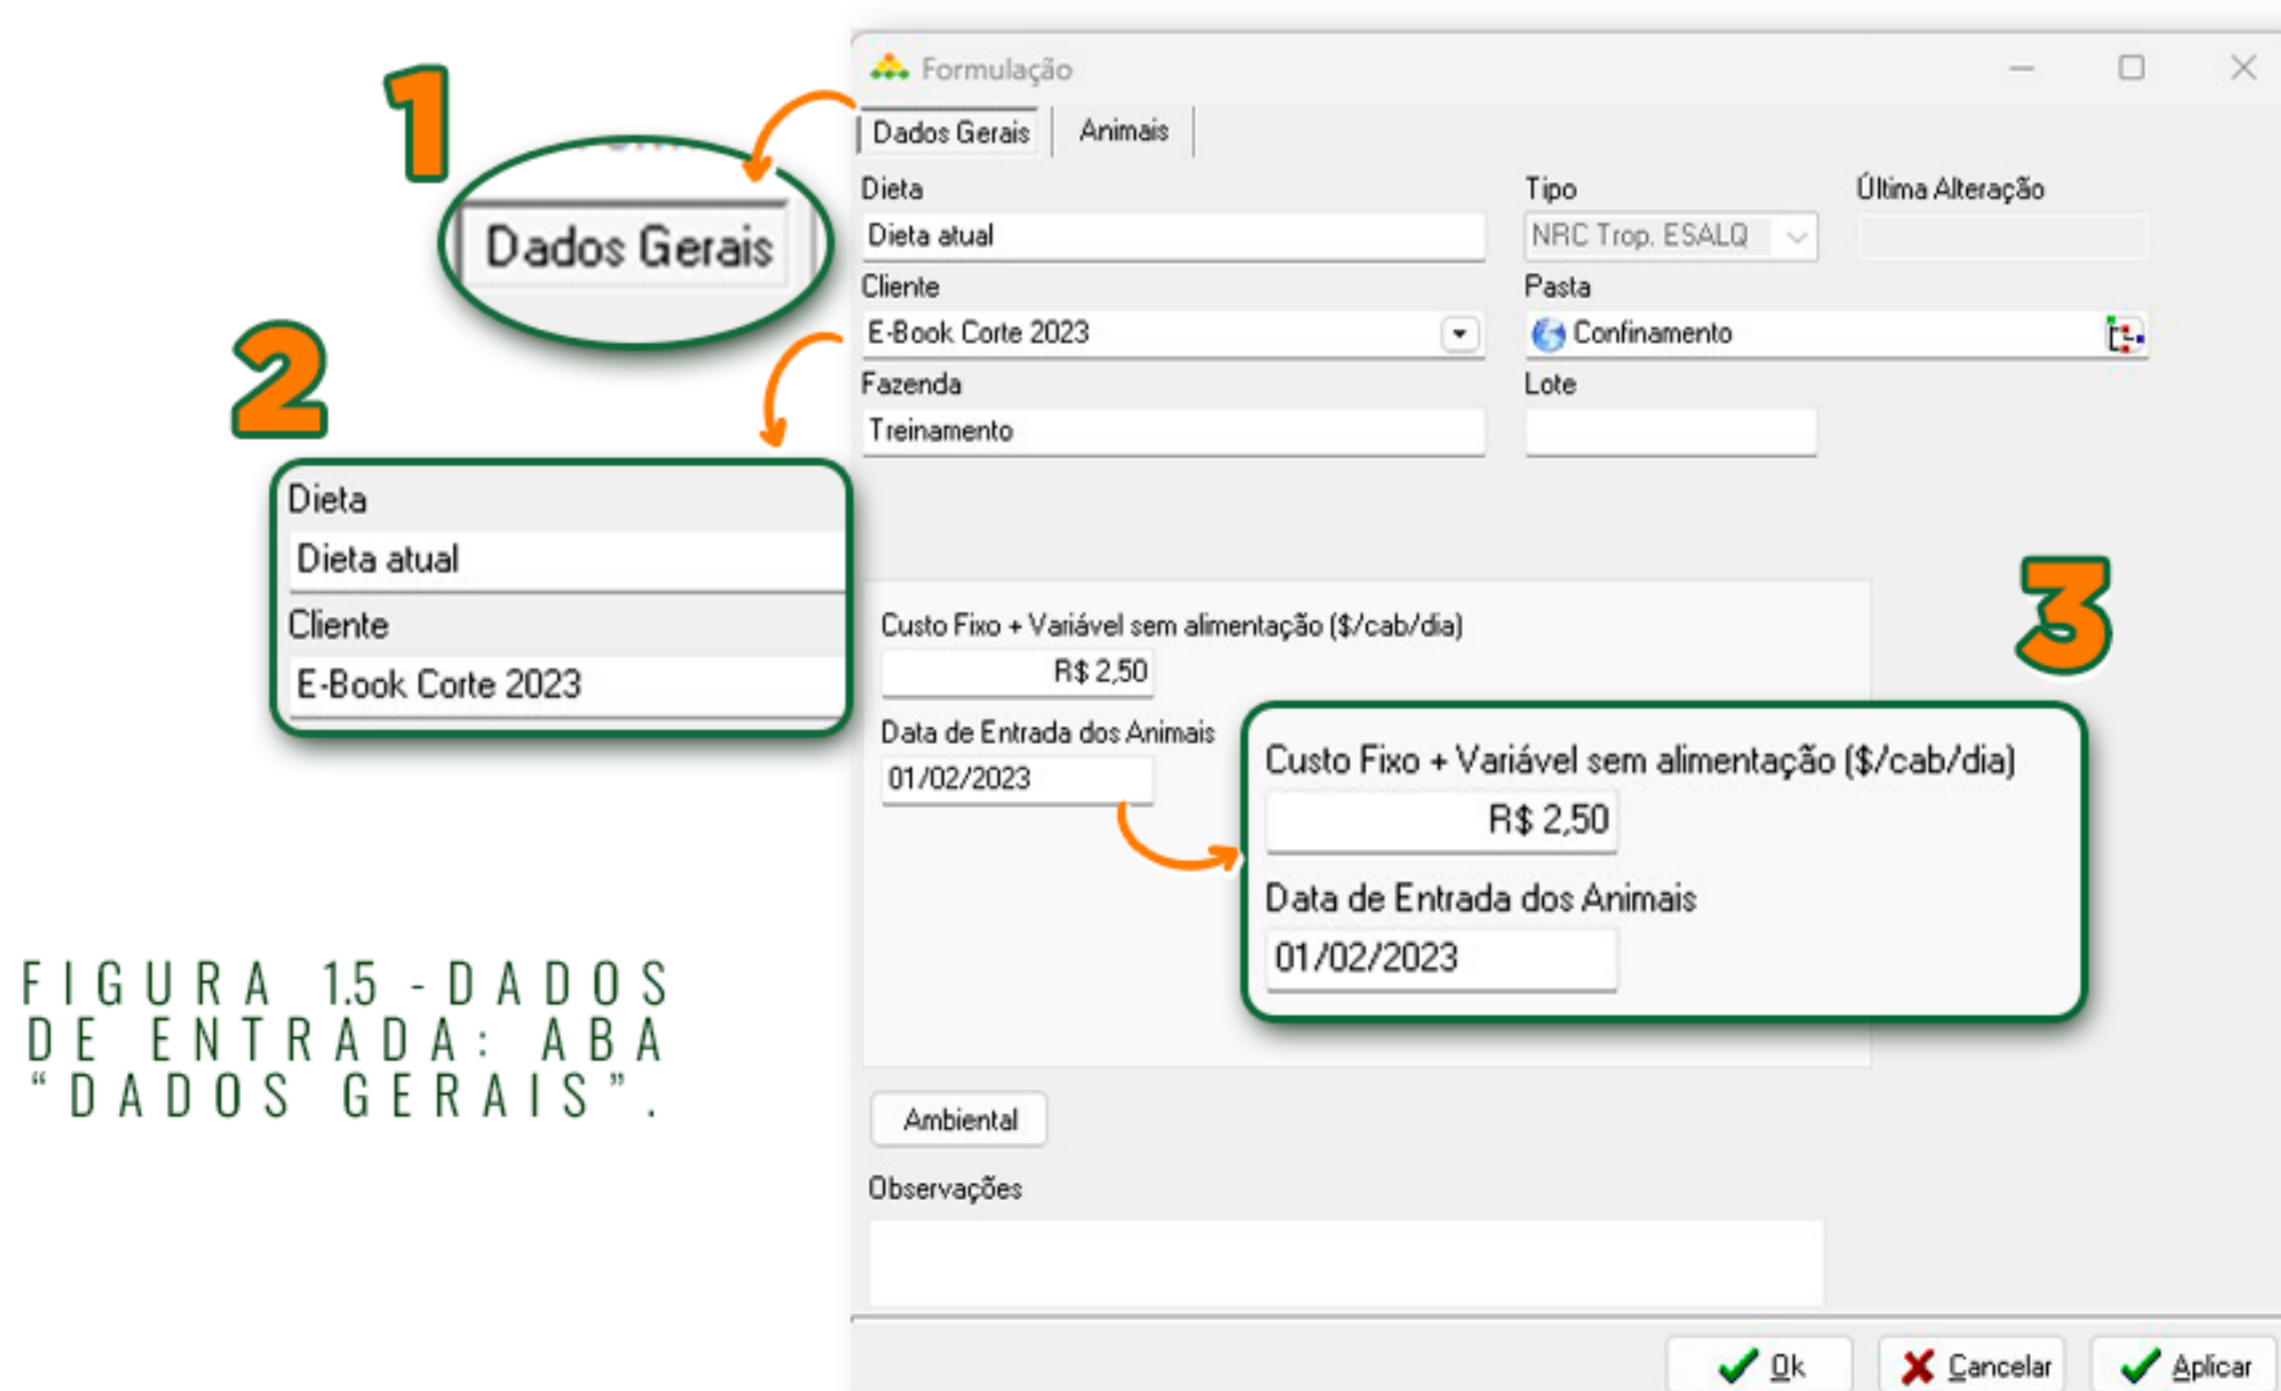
1

Dados Gerais

2

Dieta

Dieta atual

Cliente

E-Book Corte 2023

FIGURA 1.5 - DADOS DE ENTRADA: ABA "DADOS GERAIS".

Formulação

Dados Gerais | Animais

Dieta

Dieta atual

Tipo

NRC Trop. ESALQ

Última Alteração

Cliente

E-Book Corte 2023

Pasta

Confinamento

Fazenda

Treinamento

Lote

Custo Fixo + Variável sem alimentação ($/cab/dia)

R$ 2,50

Data de Entrada dos Animais

01/02/2023

3

Custo Fixo + Variável sem alimentação ($/cab/dia)

R$ 2,50

Data de Entrada dos Animais

01/02/2023

Ambiental

Observações

Ok

Cancelar

Aplicar